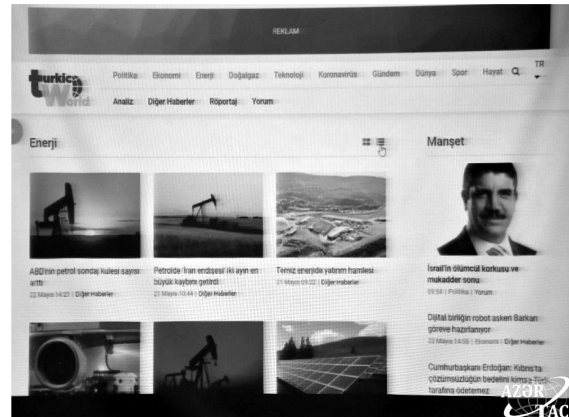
REKLAM

turkic World

Politika Ekonomi Enerji Doğalgaz Teknoloji Koronavirüs Gündem Dünya Spor Hayat TR

Analiz Diğer Haberler Röportaj Yorum

Enerji

ABD'nin petrol sondaj kulesi sayısı arttı
22 Mayıs 14:21 | Diğer Haberler

Petrolde 'İran endişesi' iki ayın en büyük kaybını getirdi
21 Mayıs 10:44 | Diğer Haberler

Temiz enerjide yatırım hamlesi
21 Mayıs 09:22 | Diğer Haberler

Manşet

İsrail'in ölümcül korkusu ve mukadder sonu
09:54 | Politika | Yorum

Dijital birliğin robot askeri Barkan göreve hazırlanıyor
23 Mayıs 14:55 | Ekonomi | Diğer Haberler

Cumhurbaşkanı Erdoğan: Kıbrıs'ta çözümsüzlüğün bedelini kimse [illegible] tarafına ödetemez

AZƏR TAC